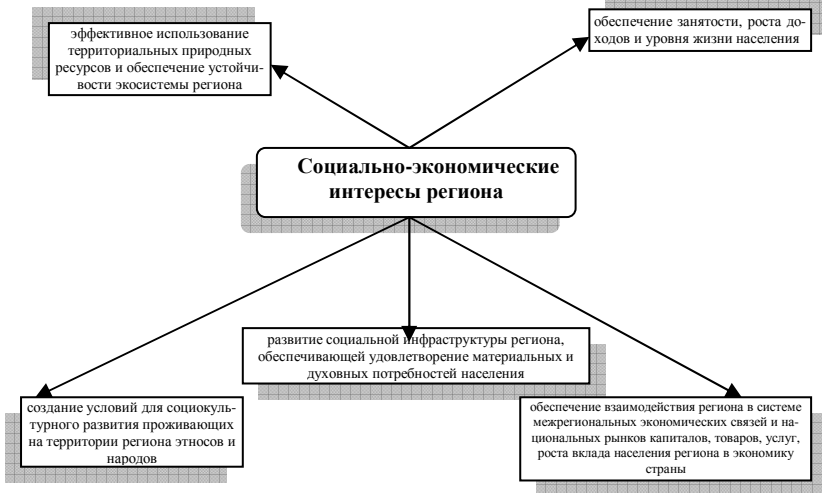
эффективное использование территориальных природных ресурсов и обеспечение устойчивости экосистемы региона

обеспечение занятости, роста доходов и уровня жизни населения

Социально-экономические интересы региона

развитие социальной инфраструктуры региона, обеспечивающей удовлетворение материальных и духовных потребностей населения

создание условий для социокультурного развития проживающих на территории региона этносов и народов

обеспечение взаимодействия региона в системе межрегиональных экономических связей и национальных рынков капиталов, товаров, услуг, роста вклада населения региона в экономику страны